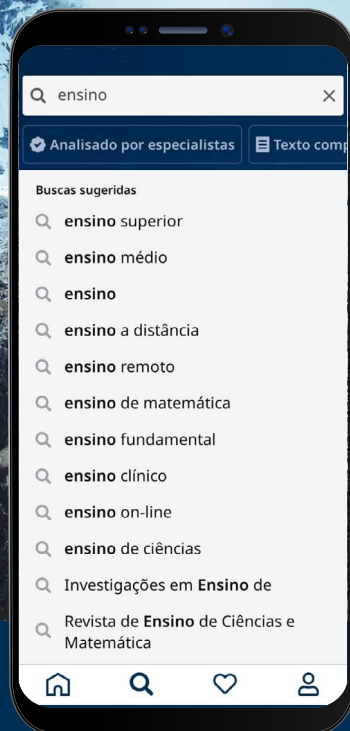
ensino

Analisado por especialistas

Texto comp

Buscas sugeridas

ensino superior

ensino médio

ensino

ensino a distância

ensino remoto

ensino de matemática

ensino fundamental

ensino clínico

ensino on-line

ensino de ciências

Investigações em Ensino de

Revista de Ensino de Ciências e Matemática